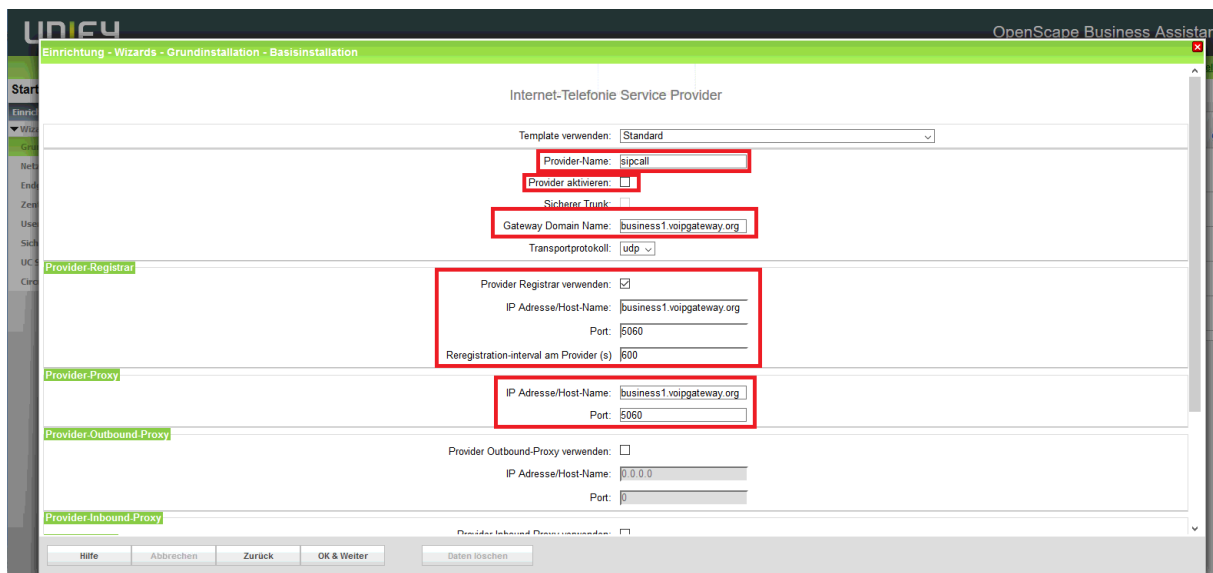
UNIFY

OpenScape Business Assistar

Einrichtung - Wizards - Grundinstallation - Basisinstallation

Start

Einrich

Wiz

Gru

Netz

End

Zen

Use

Sich

UC S

Circ

Internet-Telefonie Service Provider

Template verwenden: Standard

Provider-Name: sipcall

Provider aktivieren:

Sicherer Trunk:

Gateway Domain Name: business1.voipgateway.org

Transportprotokoll: udp

Provider-Registrar

Provider Registrar verwenden:

IP Adresse/Host-Name: business1.voipgateway.org

Port: 5060

Reregistration-interval am Provider (s) 600

Provider-Proxy

IP Adresse/Host-Name: business1.voipgateway.org

Port: 5060

Provider-Outbound-Proxy

Provider Outbound-Proxy verwenden:

IP Adresse/Host-Name: 0.0.0.0

Port: 0

Provider-Inbound-Proxy

Provider Inbound-Proxy verwenden:

Hilfe | Abbrechen | Zurück | OK & Weiter | Daten löschen